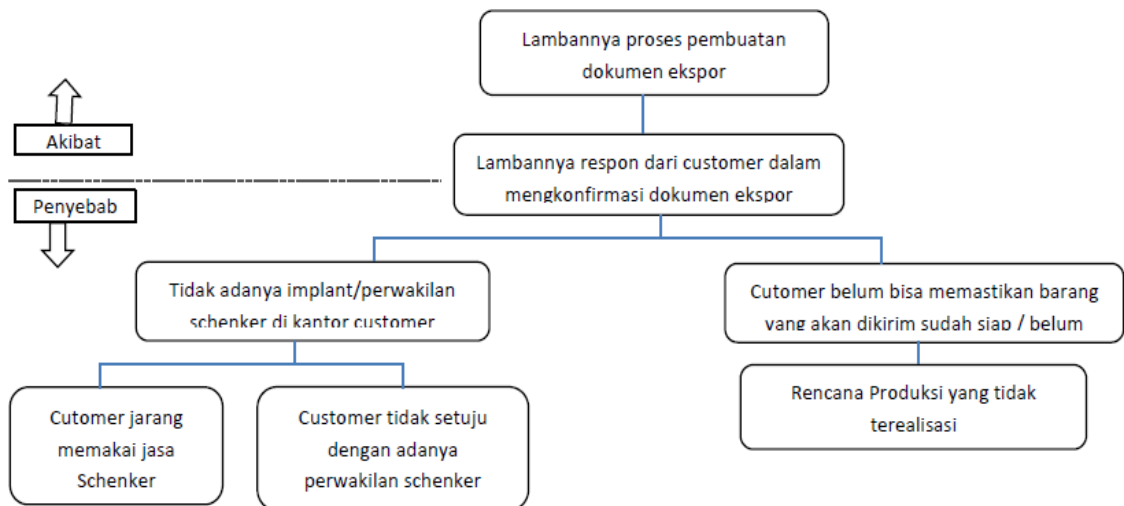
Lambannya proses pembuatan dokumen ekspor

Akibat

Lambannya respon dari customer dalam mengkonfirmasi dokumen ekspor

Penyebab

Tidak adanya implant/perwakilan schenker di kantor customer

Cutomer belum bisa memastikan barang yang akan dikirim sudah siap / belum

Cutomer jarang memakai jasa Schenker

Customer tidak setuju dengan adanya perwakilan schenker

Rencana Produksi yang tidak terealisasi